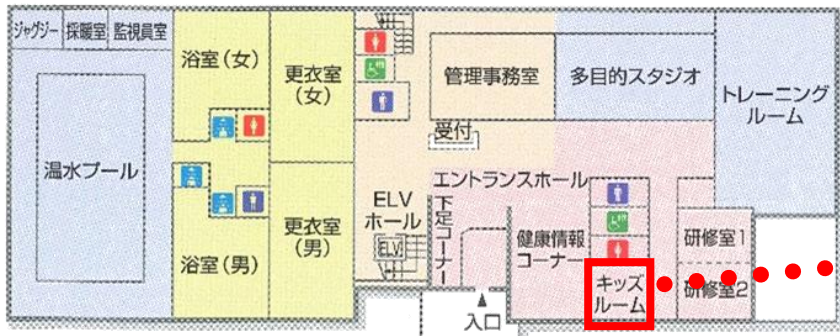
ジャグジー
採暖室
監視員室
温水プール
浴室（女）
浴室（男）
更衣室（女）
更衣室（男）
ELVホール
ELV
管理事務室
受付
多目的スタジオ
トレーニングルーム
エントランスホール
下足コーナー
健康情報コーナー
キッズルーム
研修室1
研修室2
入口